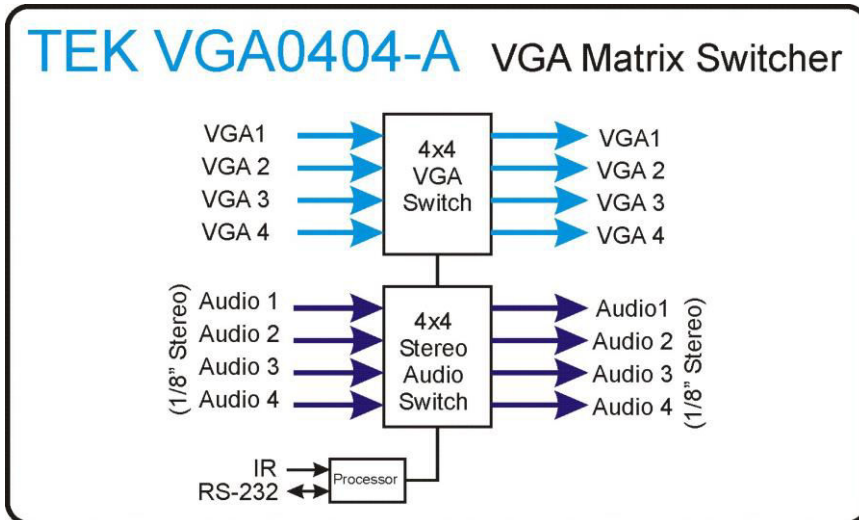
TEK VGA0404-A VGA Matrix Switcher

VGA1
VGA 2
VGA 3
VGA 4

4x4
VGA
Switch

VGA1
VGA 2
VGA 3
VGA 4

(1/8" Stereo)
Audio 1
Audio 2
Audio 3
Audio 4

4x4
Stereo
Audio
Switch

Audio1
Audio 2
Audio 3
Audio 4
(1/8" Stereo)

IR
RS-232
Processor